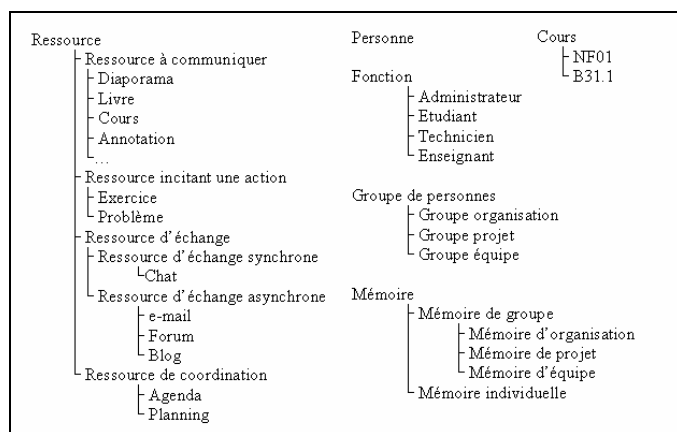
Ressource
Ressource à communiquer
Diaporama
Livre
Cours
Annotation
…
Ressource incitant une action
Exercice
Problème
Ressource d'échange
Ressource d'échange synchrone
Chat
Ressource d'échange asynchrone
e-mail
Forum
Blog
Ressource de coordination
Agenda
Planning

Personne

Cours
NF01
B31.1

Fonction
Administrateur
Etudiant
Technicien
Enseignant

Groupe de personnes
Groupe organisation
Groupe projet
Groupe équipe

Mémoire
Mémoire de groupe
Mémoire d'organisation
Mémoire de projet
Mémoire d'équipe
Mémoire individuelle